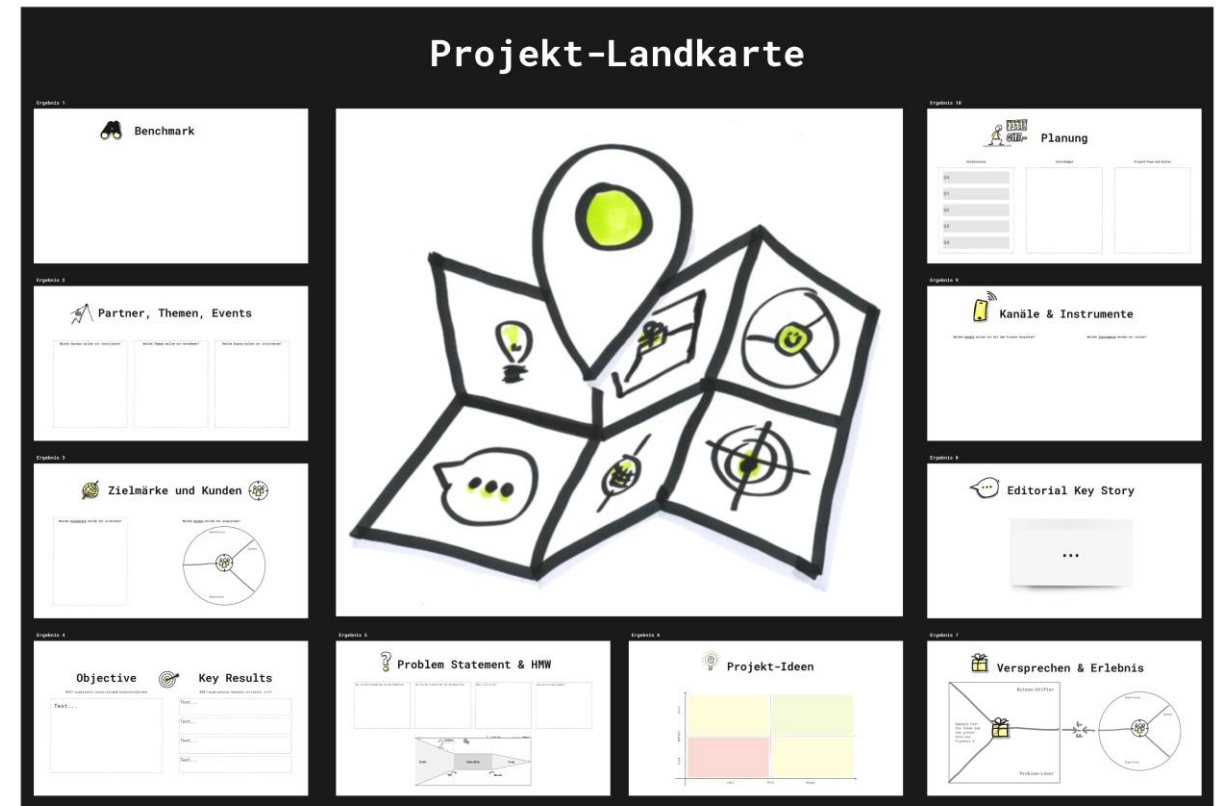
Projekt-Landkarte

Ergebnis 1

Benchmark

Ergebnis 2

Partner, Themen, Events

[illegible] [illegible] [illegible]

Ergebnis 3

Zielmärke und Kunden

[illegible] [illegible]

Ergebnis 4

Objective

Key Results

Text...

Text...

Text...

Text...

Text...

Ergebnis 10

Planung

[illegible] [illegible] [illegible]

Q4

Q1

Q2

Q3

Q4

Ergebnis 9

Kanäle & Instrumente

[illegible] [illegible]

Ergebnis 8

Editorial Key Story

...

Ergebnis 5

Problem Statement & HMW

Ergebnis 6

Projekt-Ideen

Ergebnis 7

Versprechen & Erlebnis

Nutzen-Stifter

Problem-Löser